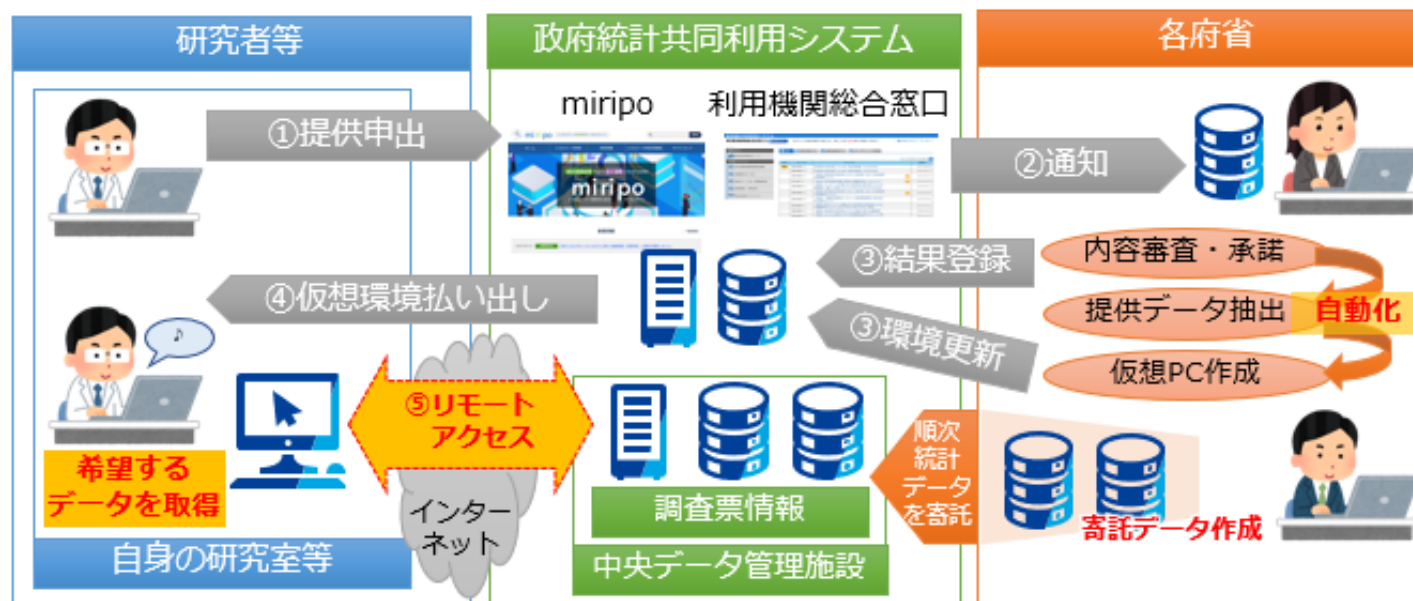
研究者等

政府統計共同利用システム

各府省

①提供申出

miripo

利用機関総合窓口

miripo

②通知

③結果登録

内容審査・承諾

提供データ抽出

自動化

④仮想環境払い出し

③環境更新

仮想PC作成

⑤リモートアクセス

順次統計データを寄託

希望するデータを取得

インターネット

調査票情報

寄託データ作成

自身の研究室等

中央データ管理施設